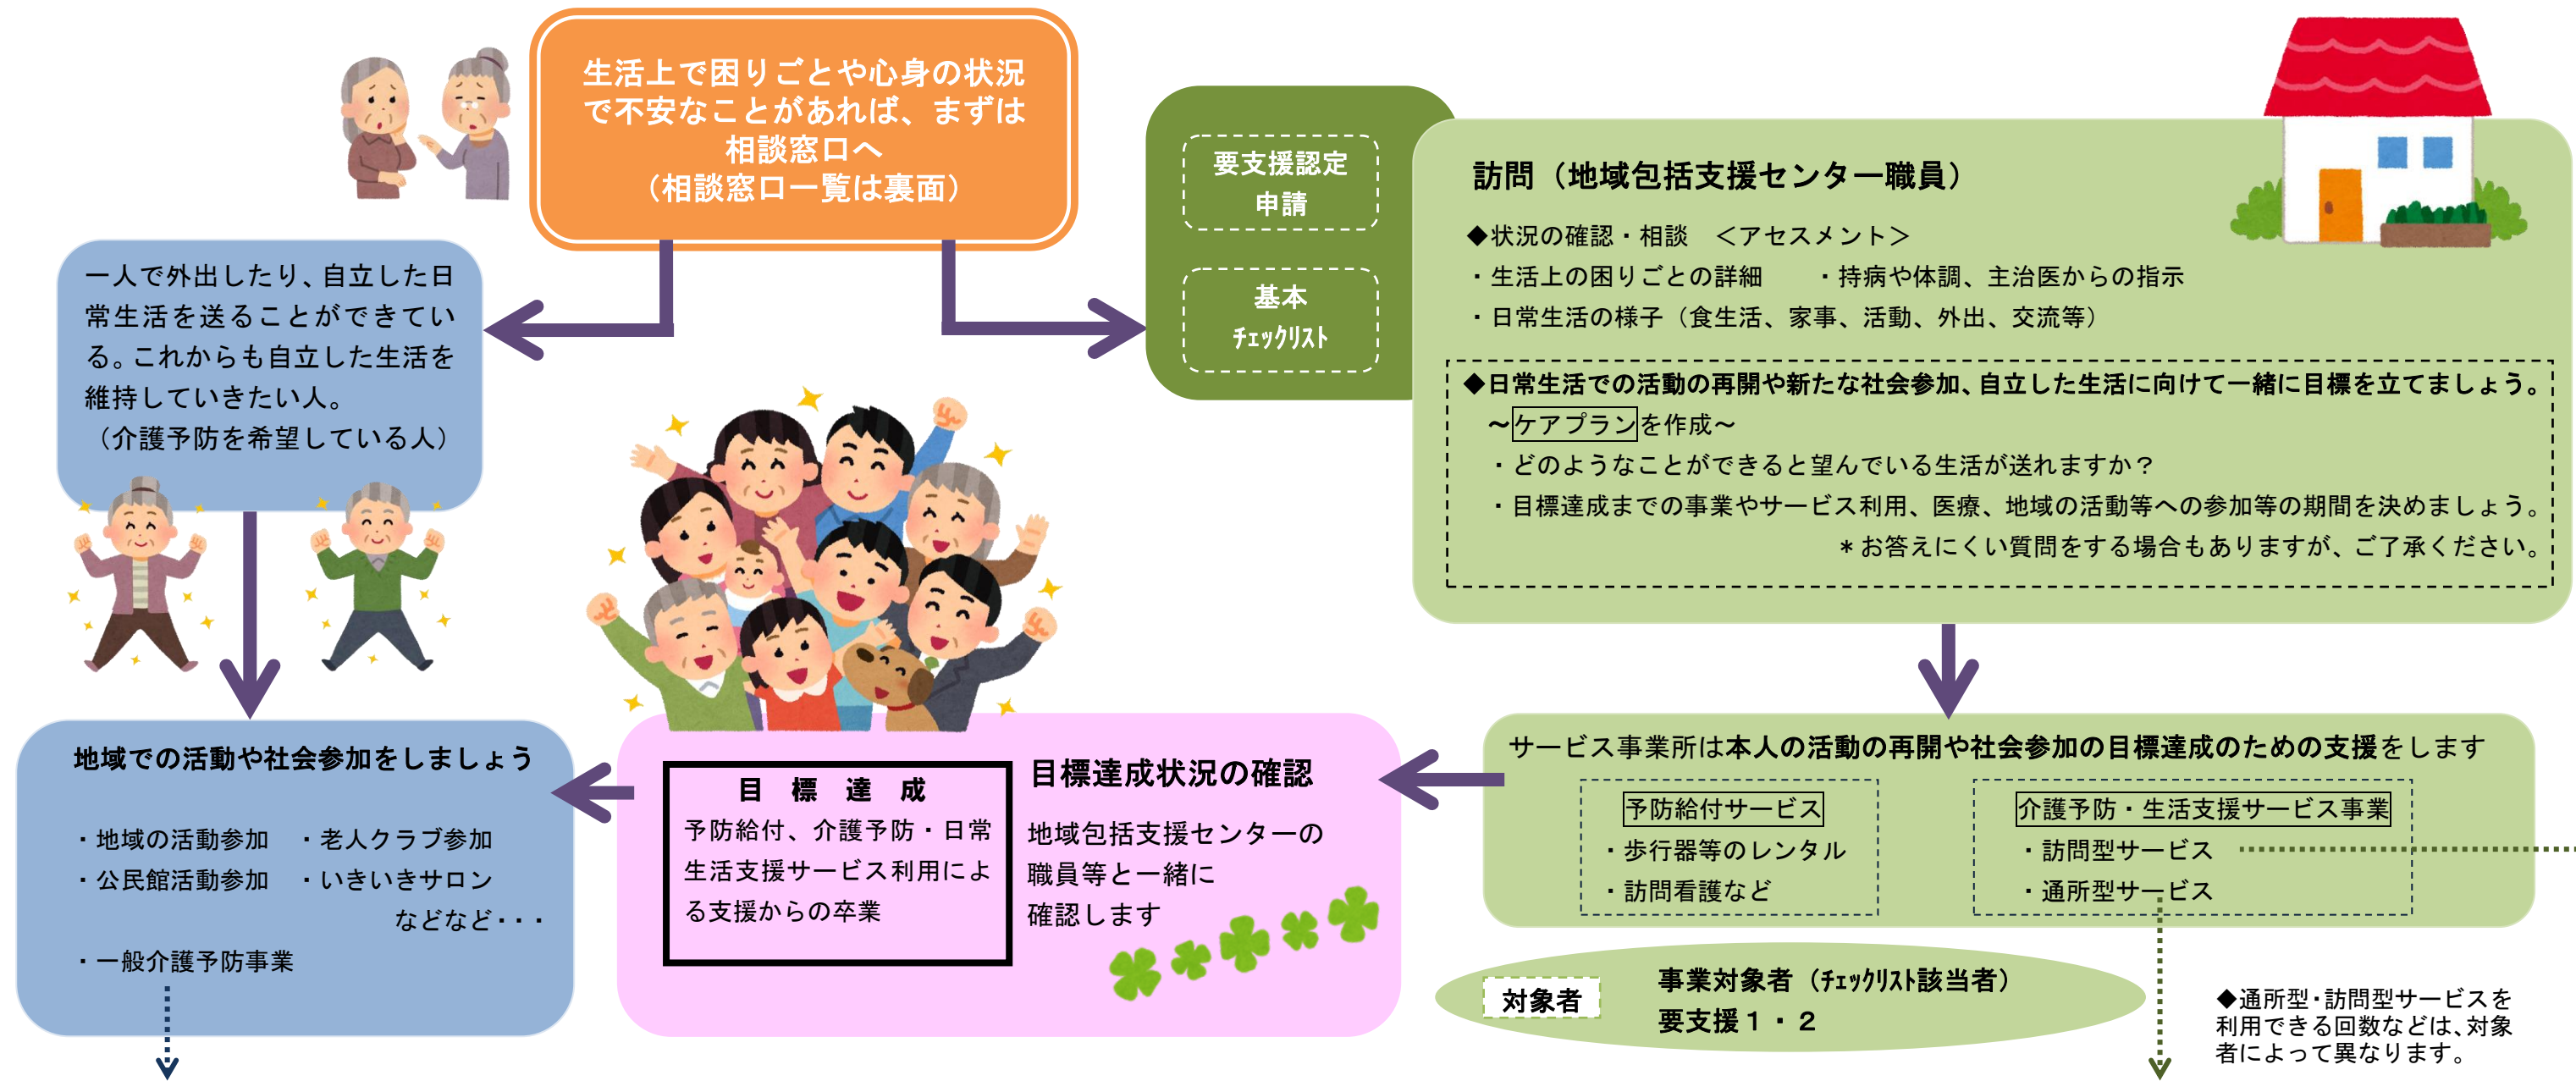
生活上で困りごとや心身の状況で不安なことがあれば、まずは相談窓口へ
（相談窓口一覧は裏面）

一人で外出したり、自立した日常生活を送ることができている。これからも自立した生活を維持していきたい人。
（介護予防を希望している人）

要支援認定申請

基本チェックリスト

訪問（地域包括支援センター職員）

◆状況の確認・相談　＜アセスメント＞
・生活上の困りごとの詳細　　・持病や体調、主治医からの指示
・日常生活の様子（食生活、家事、活動、外出、交流等）

◆日常生活での活動の再開や新たな社会参加、自立した生活に向けて一緒に目標を立てましょう。
～ケアプランを作成～
・どのようなことができると望んでいる生活が送れますか？
・目標達成までの事業やサービス利用、医療、地域の活動等への参加等の期間を決めましょう。
＊お答えにくい質問をする場合もありますが、ご了承ください。

サービス事業所は本人の活動の再開や社会参加の目標達成のための支援をします

予防給付サービス
・歩行器等のレンタル
・訪問看護など

介護予防・生活支援サービス事業
・訪問型サービス
・通所型サービス

対象者　事業対象者（チェックリスト該当者）
要支援１・２

◆通所型・訪問型サービスを利用できる回数などは、対象者によって異なります。

目標達成状況の確認
地域包括支援センターの職員等と一緒に確認します

目　標　達　成
予防給付、介護予防・日常生活支援サービス利用による支援からの卒業

地域での活動や社会参加をしましょう
・地域の活動参加　・老人クラブ参加
・公民館活動参加　・いきいきサロン
などなど・・・
・一般介護予防事業